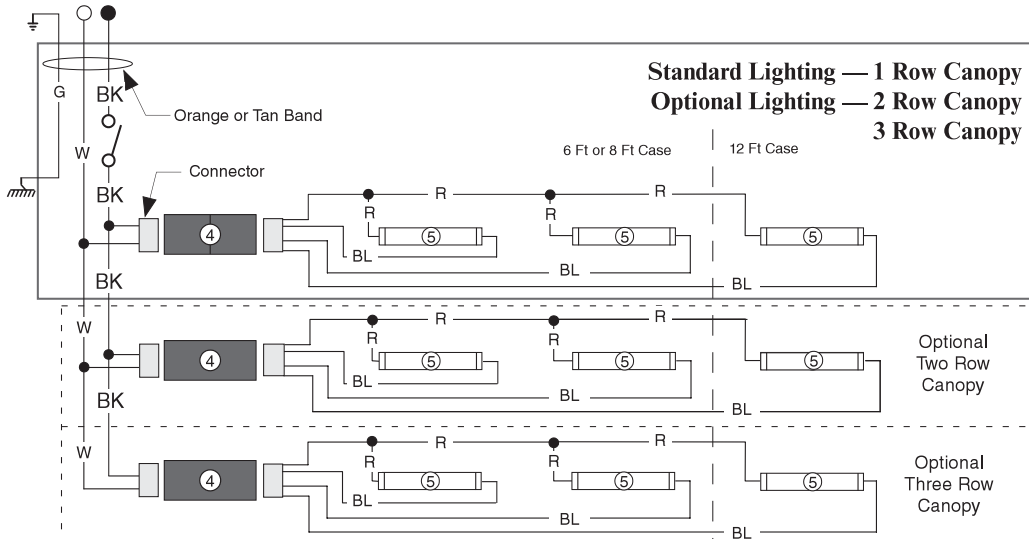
Standard Lighting — 1 Row Canopy
Optional Lighting — 2 Row Canopy
3 Row Canopy

G
BK
Orange or Tan Band
W
BK
Connector
6 Ft or 8 Ft Case
12 Ft Case
R
R
R
R
4
5
5
5
BL
BL
BL
BK
W
R
R
R
R
4
5
5
5
BL
BL
BL
Optional Two Row Canopy
BK
W
R
R
R
R
4
5
5
5
BL
BL
BL
Optional Three Row Canopy